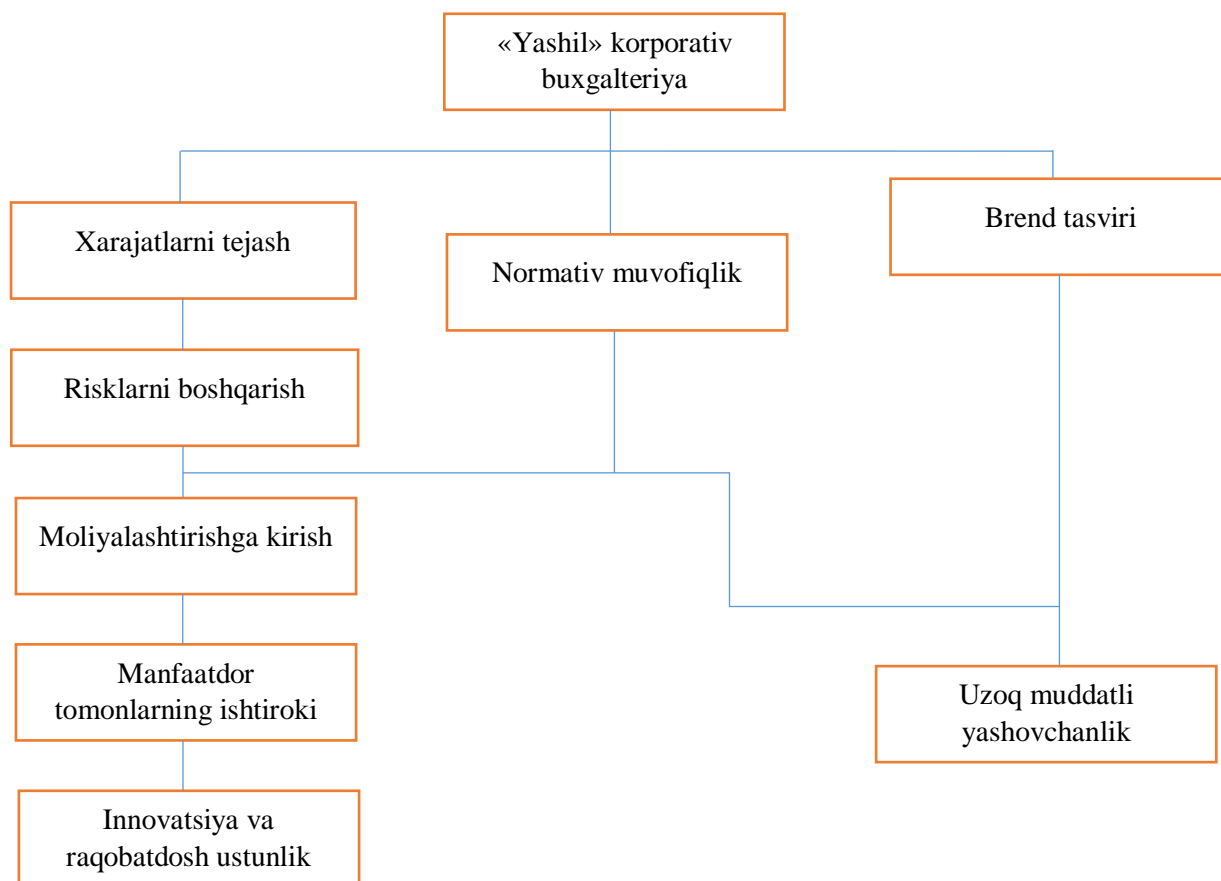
«Yashil» korporativ buxgalteriya

Xarajatlarni tejash

Normativ muvofiqlik

Brend tasviri

Risklarni boshqarish

Moliyalashtirishga kirish

Manfaatdor tomonlarning ishtiroki

Uzoq muddatli yashovchanlik

Innovatsiya va raqobatdosh ustunlik